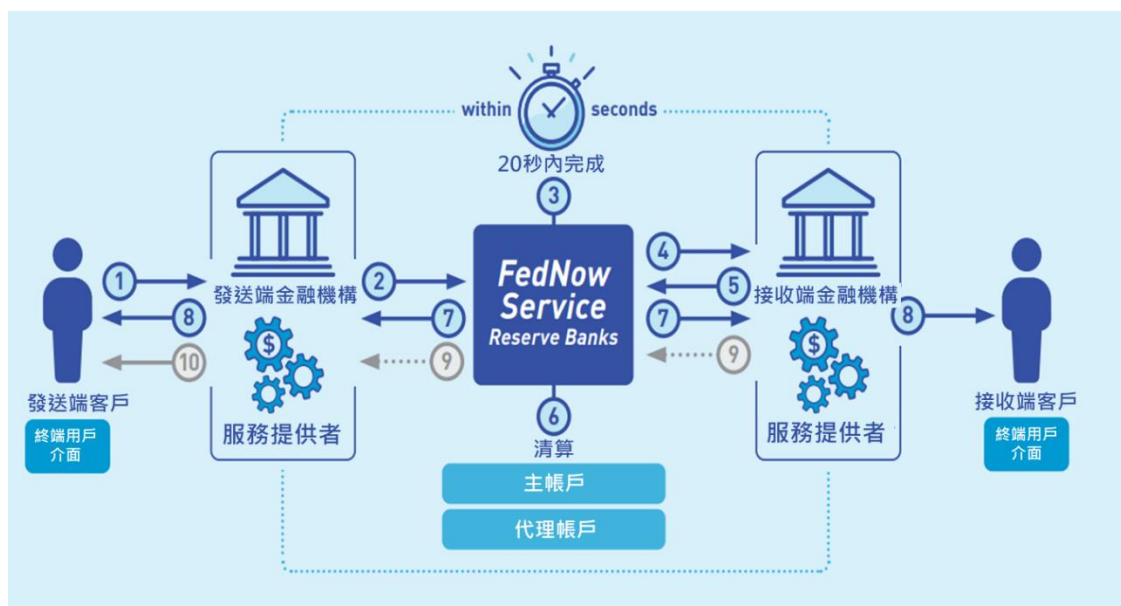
within seconds
20秒內完成
3
1
8
10
發送端金融機構
服務提供者
發送端客戶
終端用戶介面
2
7
9
FedNow Service
Reserve Banks
6
清算
主帳戶
代理帳戶
4
5
7
9
接收端金融機構
服務提供者
8
接收端客戶
終端用戶介面